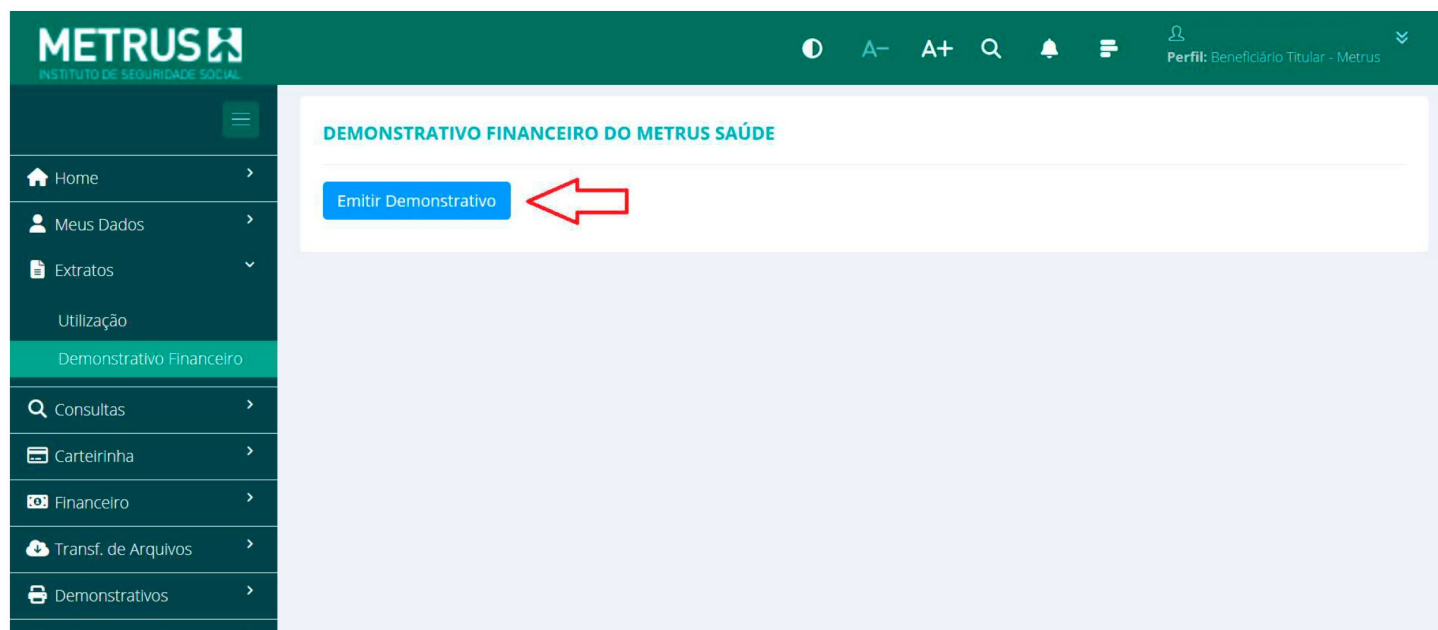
METRUS
INSTITUTO DE SEGURIDADE SOCIAL

A− A+

Perfil: Beneficiário Titular - Metrus

Home
Meus Dados
Extratos
Utilização
Demonstrativo Financeiro
Consultas
Carteirinha
Financeiro
Transf. de Arquivos
Demonstrativos

DEMONSTRATIVO FINANCEIRO DO METRUS SAÚDE

Emitir Demonstrativo